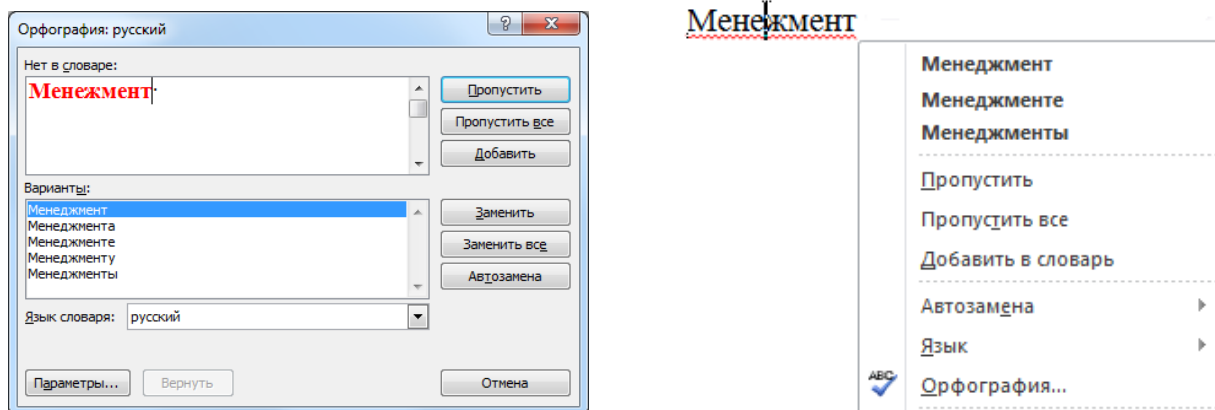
Орфография: русский

Нет в словаре:

Менежмент

Пропустить

Пропустить все

Добавить

Варианты:

Менеджмент
Менеджмента
Менеджменте
Менеджменту
Менеджменты

Заменить

Заменить все

Автозамена

Язык словаря: русский

Параметры...

Вернуть

Отмена

Менежмент

Менеджмент
Менеджменте
Менеджменты

Пропустить

Пропустить все

Добавить в словарь

Автозамена

Язык

ABC

Орфография...